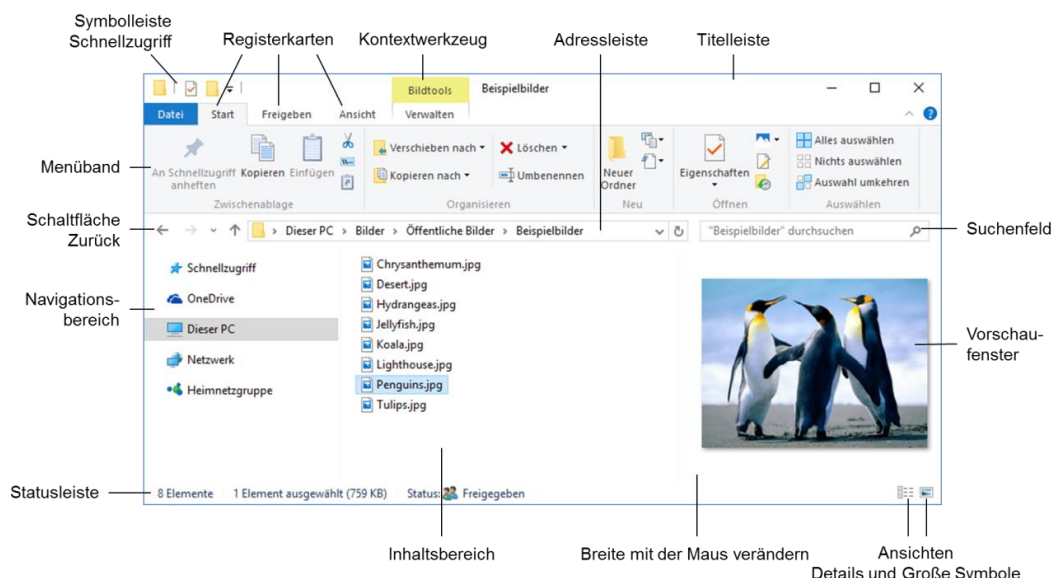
Symbolleiste Schnellzugriff

Registerkarten

Kontextwerkzeug

Adressleiste

Titelleiste

Bildtools

Beispielbilder

Datei

Start

Freigeben

Ansicht

Verwalten

Menüband

An Schnellzugriff anheften

Kopieren

Einfügen

Zwischenablage

Verschieben nach

Kopieren nach

Löschen

Umbenennen

Organisieren

Neuer Ordner

Neu

Eigenschaften

Öffnen

Alles auswählen

Nichts auswählen

Auswahl umkehren

Auswählen

Schaltfläche Zurück

Dieser PC › Bilder › Öffentliche Bilder › Beispielbilder

"Beispielbilder" durchsuchen

Suchenfeld

Schnellzugriff

OneDrive

Dieser PC

Netzwerk

Heimnetzgruppe

Navigationsbereich

Chrysanthemum.jpg

Desert.jpg

Hydrangeas.jpg

Jellyfish.jpg

Koala.jpg

Lighthouse.jpg

Penguins.jpg

Tulips.jpg

Vorschaufenster

Statusleiste

8 Elemente

1 Element ausgewählt (759 KB)

Status: Freigegeben

Inhaltsbereich

Breite mit der Maus verändern

Ansichten

Details und Große Symbole